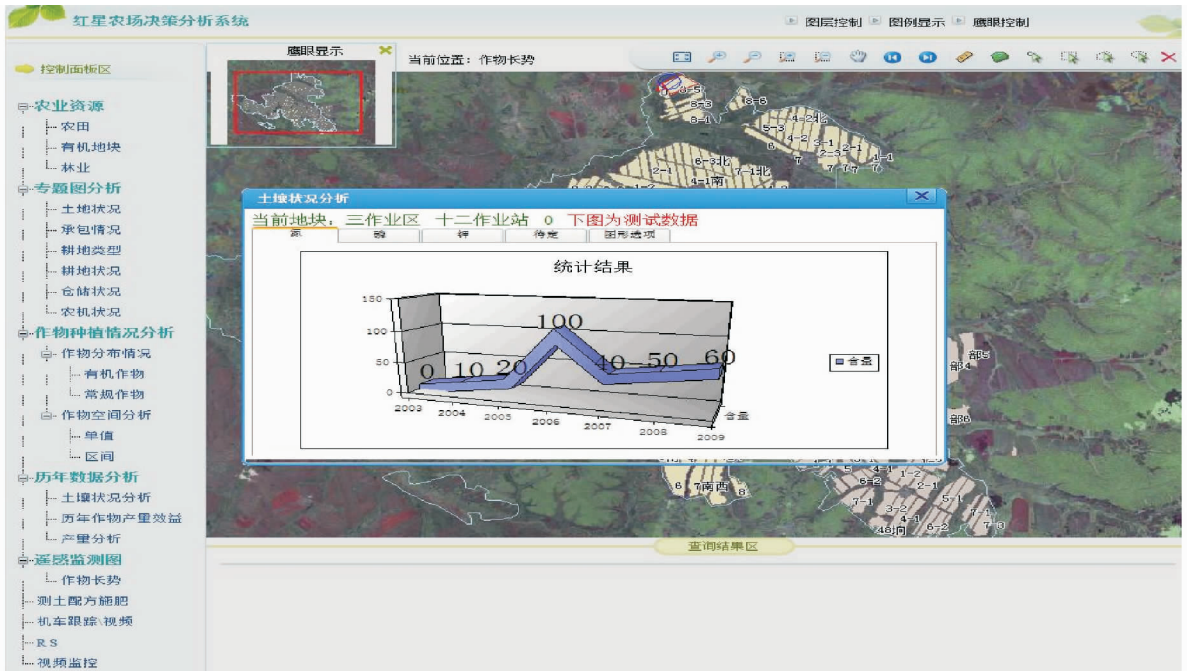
红星农场决策分析系统

图层控制 图例显示 鹰眼控制

控制面板区

农业资源
农田
有机地块
林业
专题图分析
土地状况
承包情况
耕地类型
耕地状况
仓储状况
农机状况
作物种植情况分析
作物分布情况
有机作物
常规作物
作物空间分析
单值
区间
历年数据分析
土壤状况分析
历年作物产量效益
产量分析
遥感监测图
作物长势
测土配方施肥
机车跟踪\视频
RS
视频监控

鹰眼显示

当前位置：作物长势

土壤状况分析

当前地块：三作业区 十二作业站 0 下图为测试数据

氮 磷 钾 待定 图形选项

统计结果

| 2003 | 2004 | 2005 | 2006 | 2007 | 2008 | 2009 |
|---|---|---|---|---|---|---|
| 0 | 10 | 20 | 100 | 40 | 50 | 60 |

150
100
50
0

含量

含量

查询结果区

6-5 6-3 6-4 8-6 5-3 4-2北 4-2 3-1 2-1 6 6-3北 7-1北 7 1-1 2-1 4-1南 部5 部4 部6 4-1 1-2 6-2 2-1 6 7南西 8 7-1 5-1 3-2 4-1 6-2 7-3 4西5